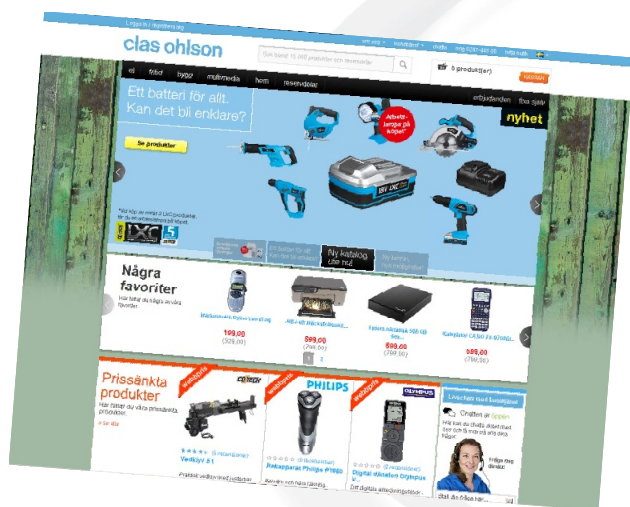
Logga in / Registrera dig

clas ohlson

Sök bland 15 000 produkter och tillbehör

0 produkt(er)

Kassan

el fritid bygg multimedia hem reservdelar erbjudanden fixa själv

Ett batteri för allt. Kan det bli enklare?

Se produkter

nyhet

18V LXC

Ny katalog ute nu!

Några favoriter

Här listar du några av våra favoriter.

199,00 (329,00)

599,00 (799,00)

599,00 (799,00)

599,00 (799,00)

1 2

Prissänkta produkter

Här hittar du våra prissänkta produkter.

Se alla

Webbpris

PHILIPS

OLYMPUS

Vedklyv 8 t

Rakapparat Philips PT860

Digital diktafon Olympus

Chatten är öppen

Fråga oss direkt